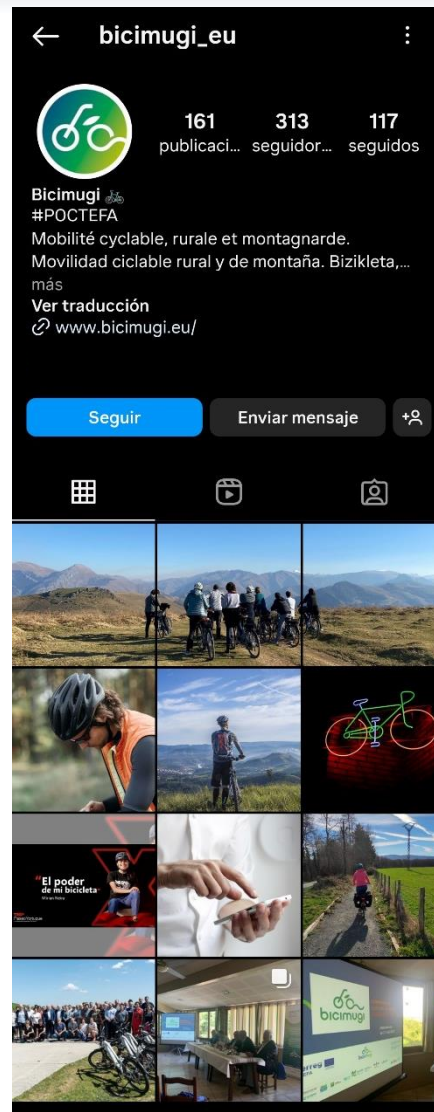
bicimugi_eu

161 publicaci...
313 seguidor...
117 seguidos

Bicimugi 🚲
#POCTEFA
Mobilité cyclable, rurale et montagnarde.
Movilidad ciclable rural y de montaña. Bizikleta,...
más
Ver traducción
www.bicimugi.eu/

Seguir
Enviar mensaje

"El poder de mi bicicleta"

bicimugi